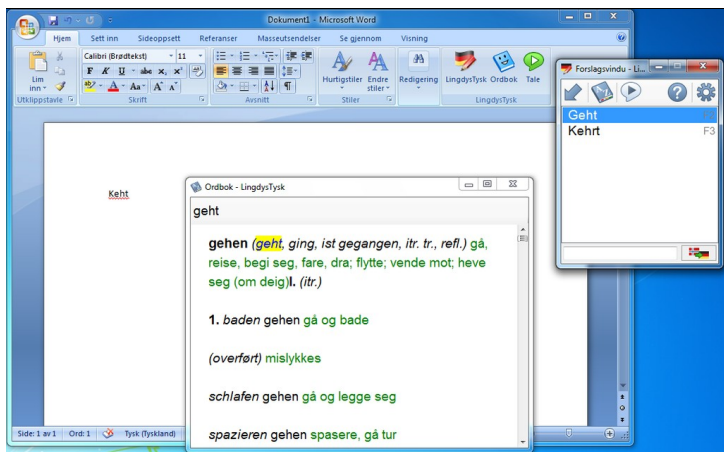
Dokument1 - Microsoft Word

Hjem | Sett inn | Sideoppsett | Referanser | Masseutsendelser | Se gjennom | Visning

Lim inn | Utklippstavle | Calibri (Brødtekst) | 11 | Skrift | Avsnitt | Hurtigstiler | Endre stiler | Stiler | Redigering | LingdysTysk | Ordbok | Tale | LingdysTysk

Forslagsvindu - Li...

Geht F1
Kehrt F3

Keht

Ordbok - LingdysTysk

geht

**gehen** *(geht, ging, ist gegangen, itr. tr., refl.)* gå, reise, begi seg, fare, dra; flytte; vende mot; heve seg (om deig)**I.** *(itr.)*

**1.** *baden* gehen gå og bade

*(overført)* mislykkes

*schlafen* gehen gå og legge seg

*spazieren* gehen spasere, gå tur

Side: 1 av 1 | Ord: 1 | Tysk (Tyskland)